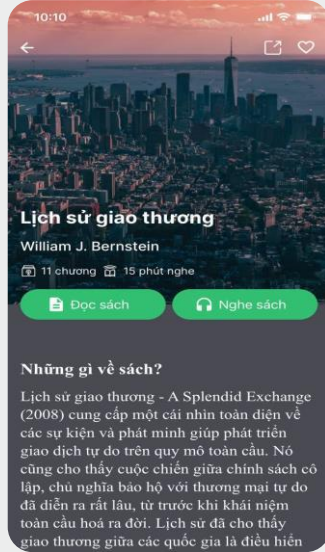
10:10

Lịch sử giao thương

William J. Bernstein

11 chương 15 phút nghe

Đọc sách

Nghe sách

Những gì về sách?

Lịch sử giao thương - A Splendid Exchange (2008) cung cấp một cái nhìn toàn diện về các sự kiện và phát minh giúp phát triển giao dịch tự do trên quy mô toàn cầu. Nó cũng cho thấy cuộc chiến giữa chính sách cô lập, chủ nghĩa bảo hộ với thương mại tự do đã diễn ra rất lâu, từ trước khi khái niệm toàn cầu hoá ra đời. Lịch sử đã cho thấy giao thương giữa các quốc gia là điều hiển